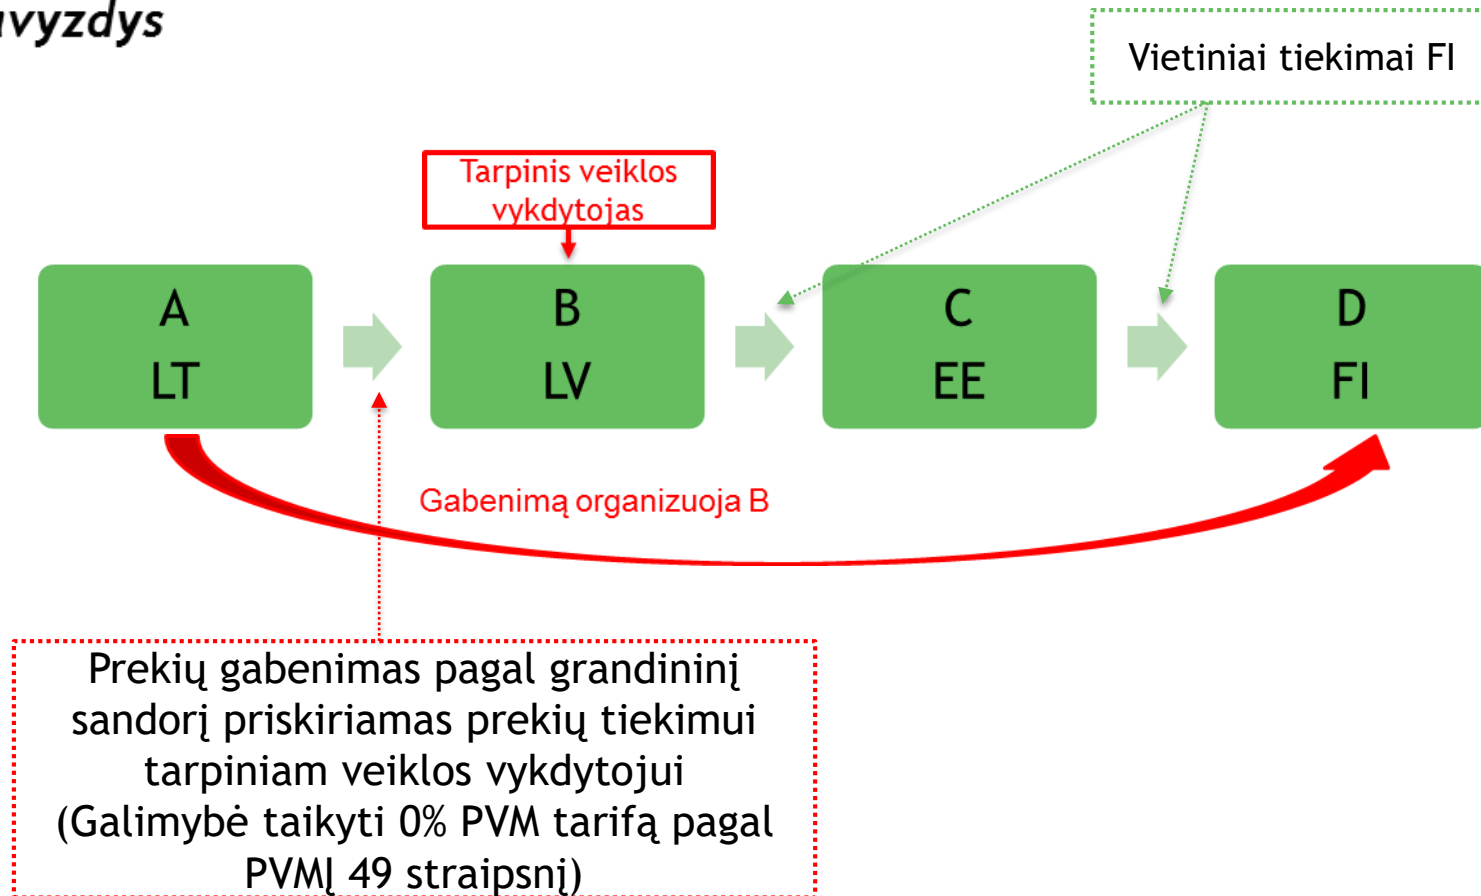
ıvyzdys

Vietiniai tiekimai FI

Tarpinis veiklos vykdytojas

A
LT

B
LV

C
EE

D
FI

Gabenimą organizuoja B

Prekių gabenimas pagal grandininį sandorį priskiriamas prekių tiekimui tarpiniam veiklos vykdytojui (Galimybė taikyti 0% PVM tarifą pagal PVMĮ 49 straipsnį)